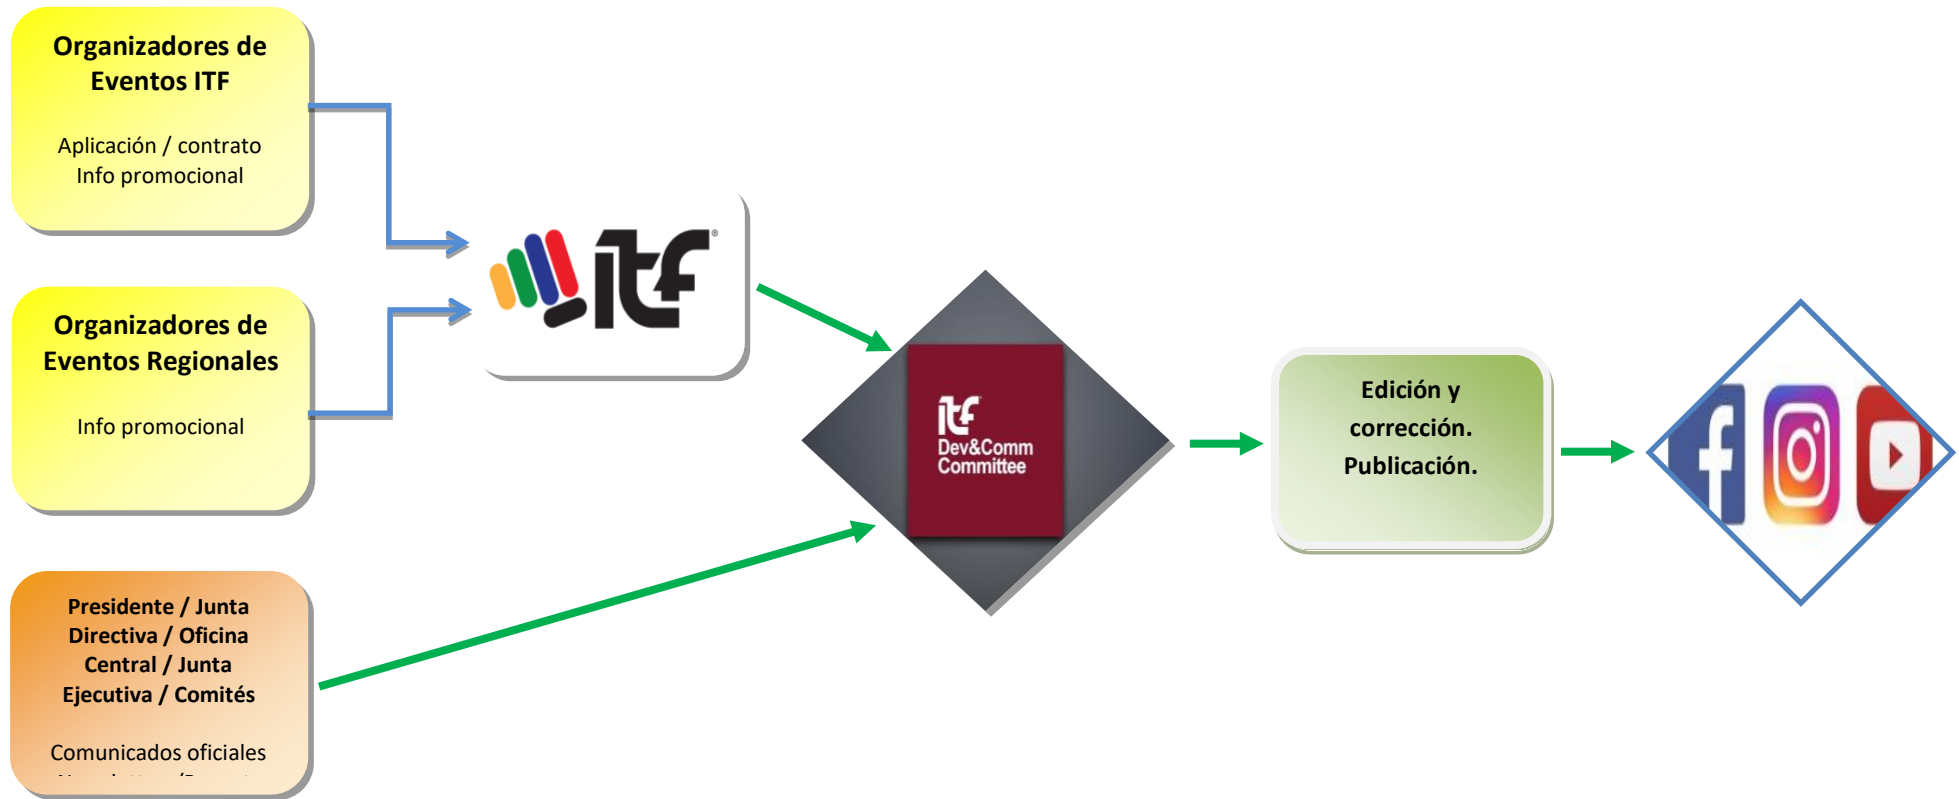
Organizadores de Eventos ITF

Aplicación / contrato
Info promocional

Organizadores de Eventos Regionales

Info promocional

Presidente / Junta Directiva / Oficina Central / Junta Ejecutiva / Comités

Comunicados oficiales
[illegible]

itf

itf
Dev&Comm
Committee

Edición y corrección. Publicación.